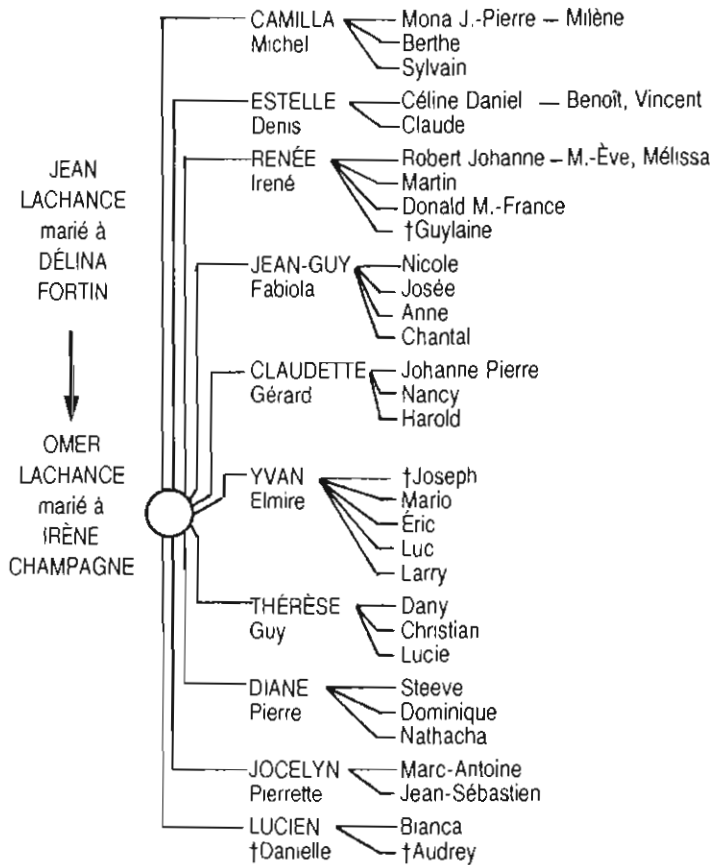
JEAN LACHANCE marié à DÉLINA FORTIN

OMER LACHANCE marié à IRÈNE CHAMPAGNE

CAMILLA Michel — Mona J.-Pierre — Milène, Berthe, Sylvain

ESTELLE Denis — Céline Daniel — Benoît, Vincent, Claude

RENÉE Irené — Robert Johanne — M.-Ève, Mélissa, Martin, Donald M.-France, †Guylaine

JEAN-GUY Fabiola — Nicole, Josée, Anne, Chantal

CLAUDETTE Gérard — Johanne Pierre, Nancy, Harold

YVAN Elmire — †Joseph, Mario, Éric, Luc, Larry

THÉRÈSE Guy — Dany, Christian, Lucie

DIANE Pierre — Steeve, Dominique, Nathacha

JOCELYN Pierrette — Marc-Antoine, Jean-Sébastien

LUCIEN †Danielle — Bianca, †Audrey